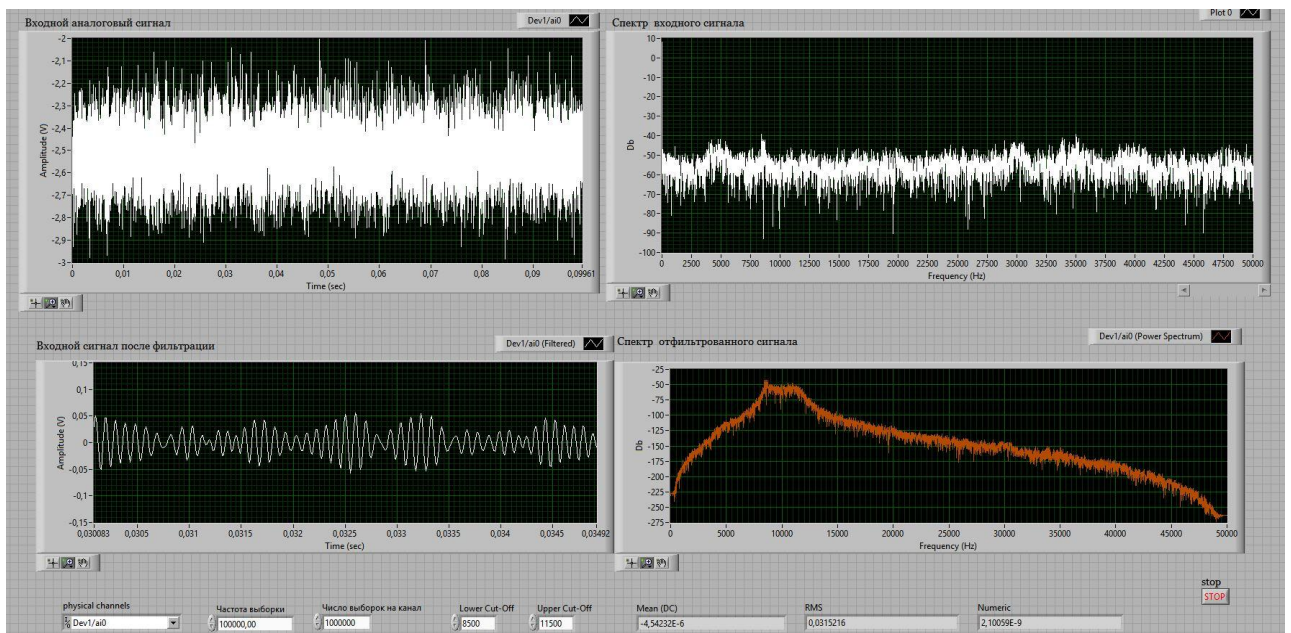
Входной аналоговый сигнал

Dev1/ai0

-2
-2,1
-2,2
-2,3
-2,4
-2,5
-2,6
-2,7
-2,8
-2,9
-3

Amplitude (V)

0 0,01 0,02 0,03 0,04 0,05 0,06 0,07 0,08 0,09 0,09961

Time (sec)

Спектр входного сигнала

Plot 0

10
0
-10
-20
-30
-40
-50
-60
-70
-80
-90
-100

Db

0 2500 5000 7500 10000 12500 15000 17500 20000 22500 25000 27500 30000 32500 35000 37500 40000 42500 45000 47500 50000

Frequency (Hz)

Входной сигнал после фильтрации

Dev1/ai0 (Filtered)

0,15
0,1
0,05
0
-0,05
-0,1
-0,15

Amplitude (V)

0,030083 0,0305 0,031 0,0315 0,032 0,0325 0,033 0,0335 0,034 0,0345 0,03492

Time (sec)

Спектр отфильтрованного сигнала

Dev1/ai0 (Power Spectrum)

-25
-50
-75
-100
-125
-150
-175
-200
-225
-250
-275

Db

0 5000 10000 15000 20000 25000 30000 35000 40000 45000 50000

Frequency (Hz)

physical channels
Dev1/ai0

Частота выборки
100000,00

Число выборок на канал
1000000

Lower Cut-Off
8500

Upper Cut-Off
11500

Mean (DC)
-4,54232E-6

RMS
0,0315216

Numeric
2,10059E-9

stop
STOP